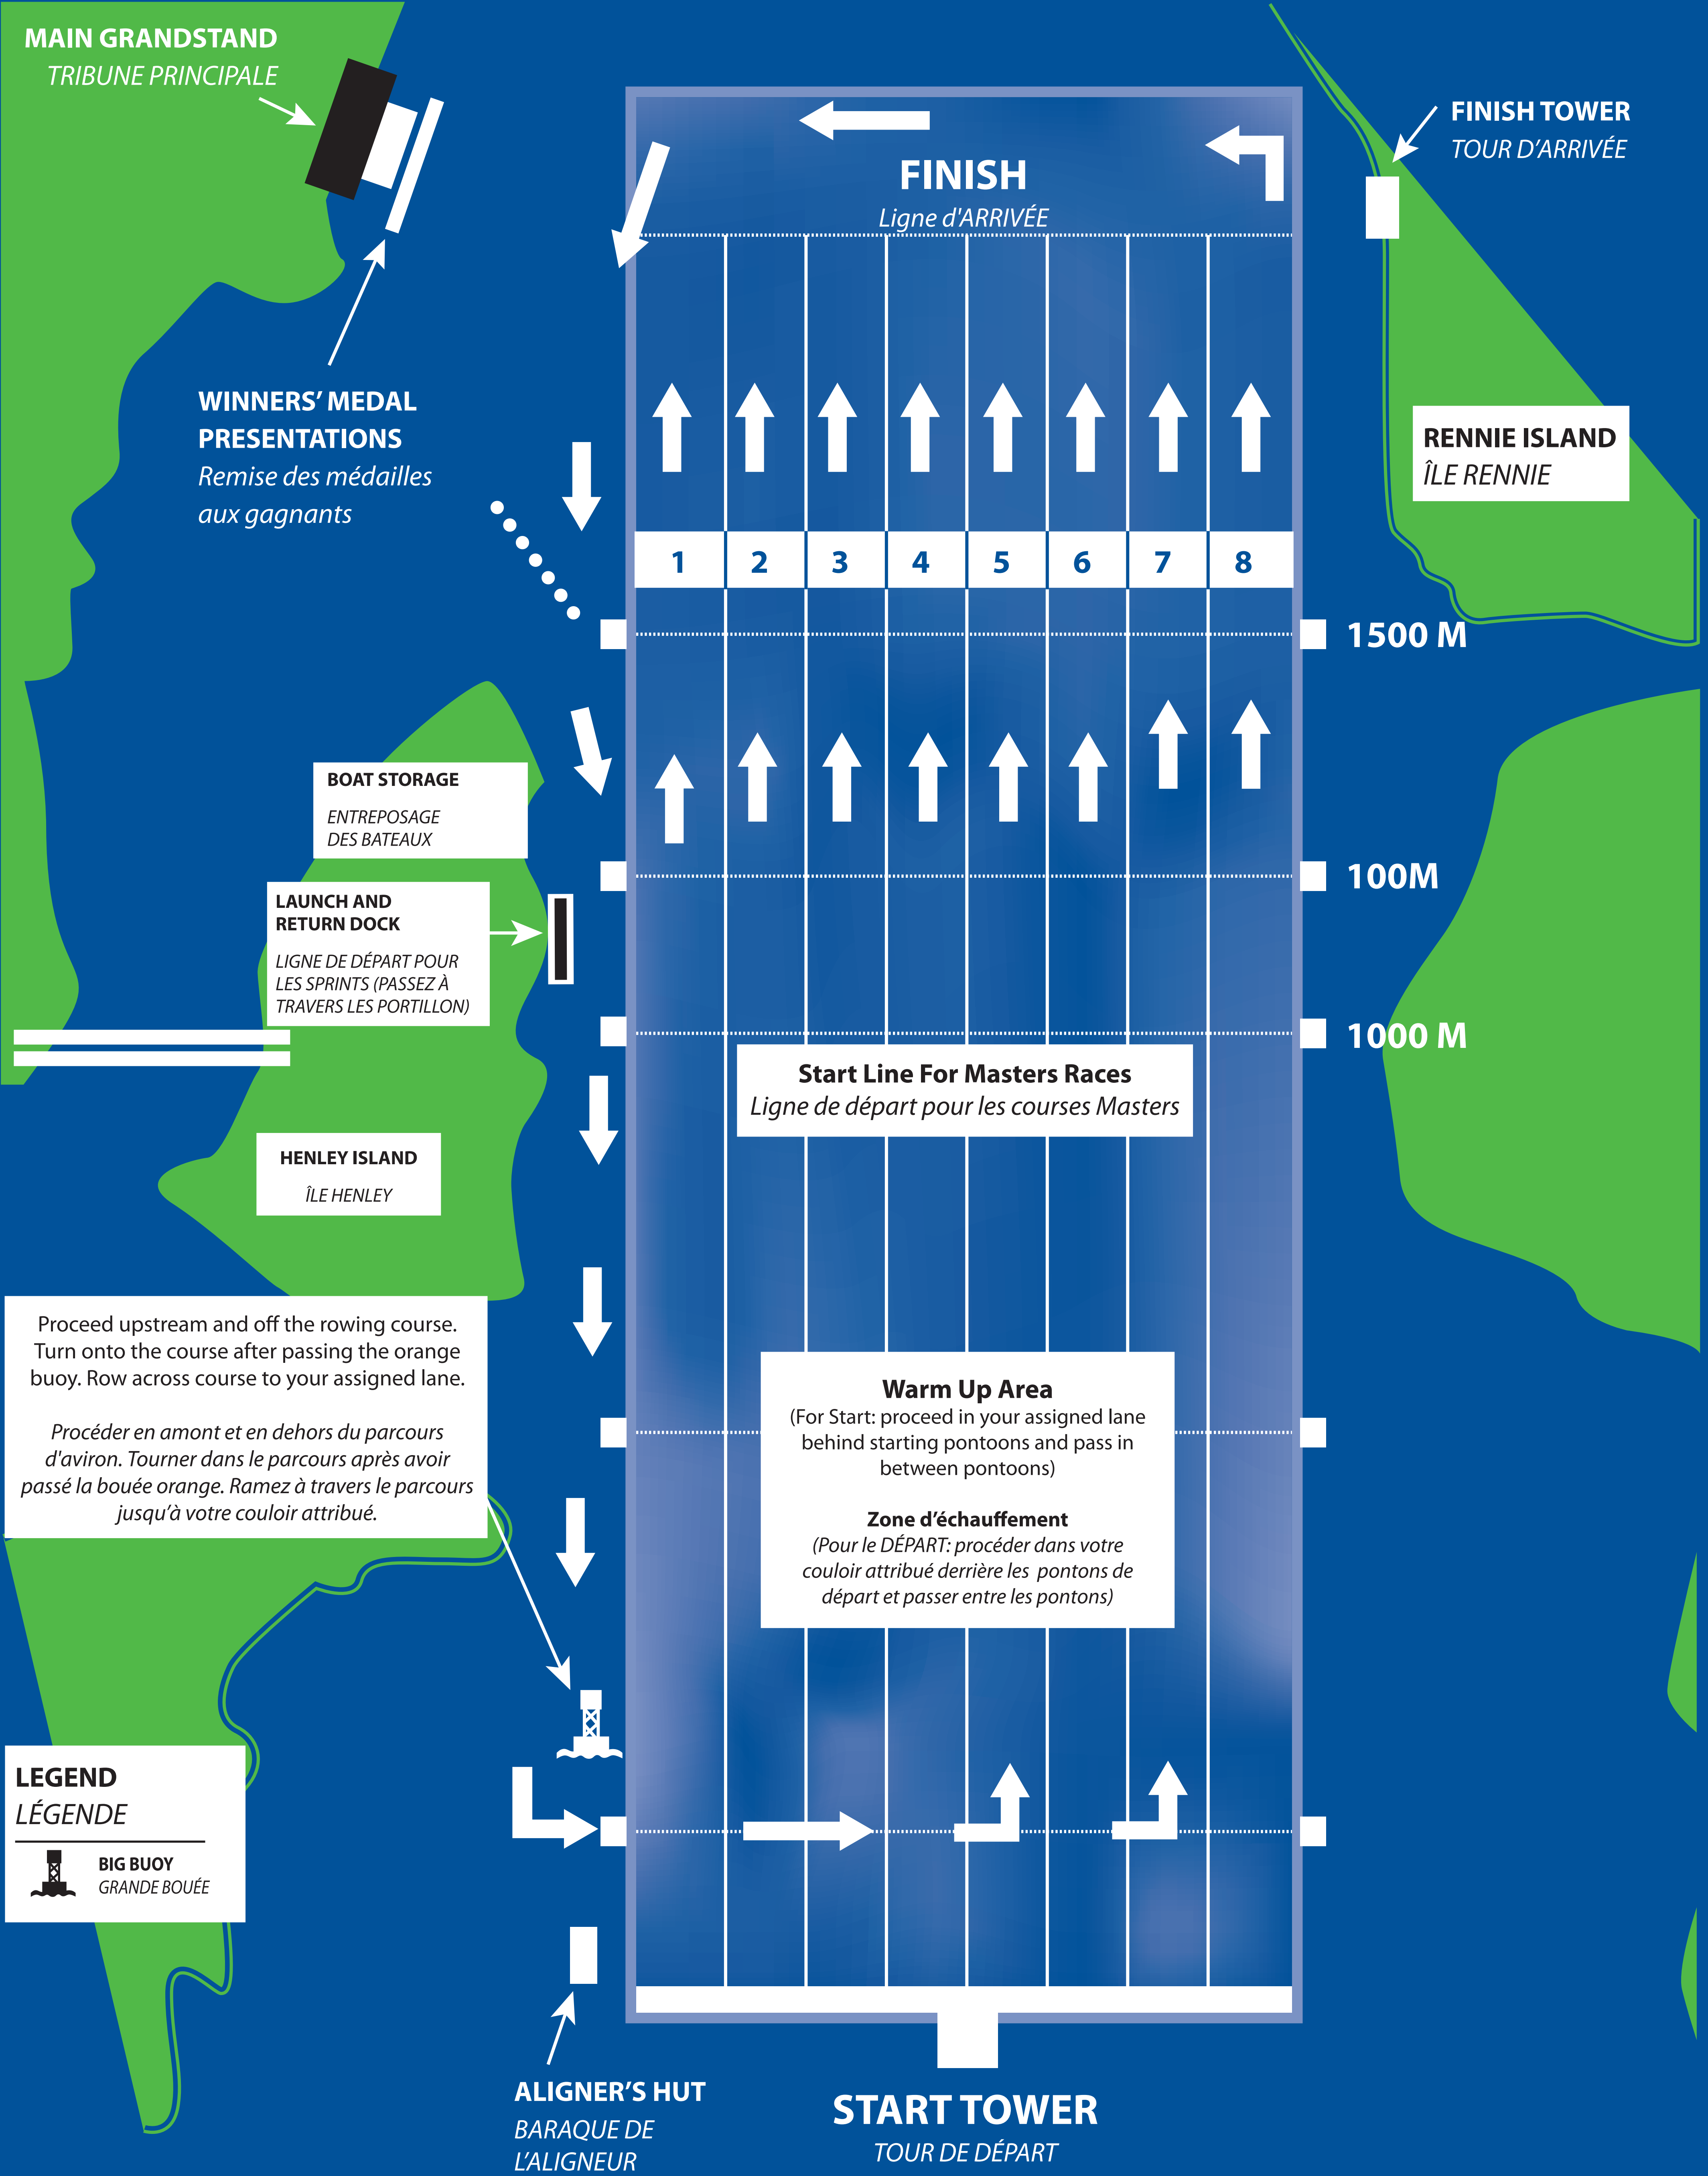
MAIN GRANDSTAND
TRIBUNE PRINCIPALE

FINISH TOWER
TOUR D'ARRIVÉE

FINISH
Ligne d'ARRIVÉE

WINNERS' MEDAL PRESENTATIONS
Remise des médailles aux gagnants

RENNIE ISLAND
ÎLE RENNIE

| 1 | 2 | 3 | 4 | 5 | 6 | 7 | 8 |
|---|---|---|---|---|---|---|---|

1500 M

BOAT STORAGE
ENTREPOSAGE DES BATEAUX

100M

LAUNCH AND RETURN DOCK
LIGNE DE DÉPART POUR LES SPRINTS (PASSEZ À TRAVERS LES PORTILLON)

1000 M

Start Line For Masters Races
Ligne de départ pour les courses Masters

HENLEY ISLAND
ÎLE HENLEY

Proceed upstream and off the rowing course. Turn onto the course after passing the orange buoy. Row across course to your assigned lane.

Procéder en amont et en dehors du parcours d'aviron. Tourner dans le parcours après avoir passé la bouée orange. Ramez à travers le parcours jusqu'à votre couloir attribué.

Warm Up Area
(For Start: proceed in your assigned lane behind starting pontoons and pass in between pontoons)

Zone d'échauffement
(Pour le DÉPART: procéder dans votre couloir attribué derrière les pontons de départ et passer entre les pontons)

LEGEND
LÉGENDE
BIG BUOY
GRANDE BOUÉE

ALIGNER'S HUT
BARAQUE DE L'ALIGNEUR

START TOWER
TOUR DE DÉPART